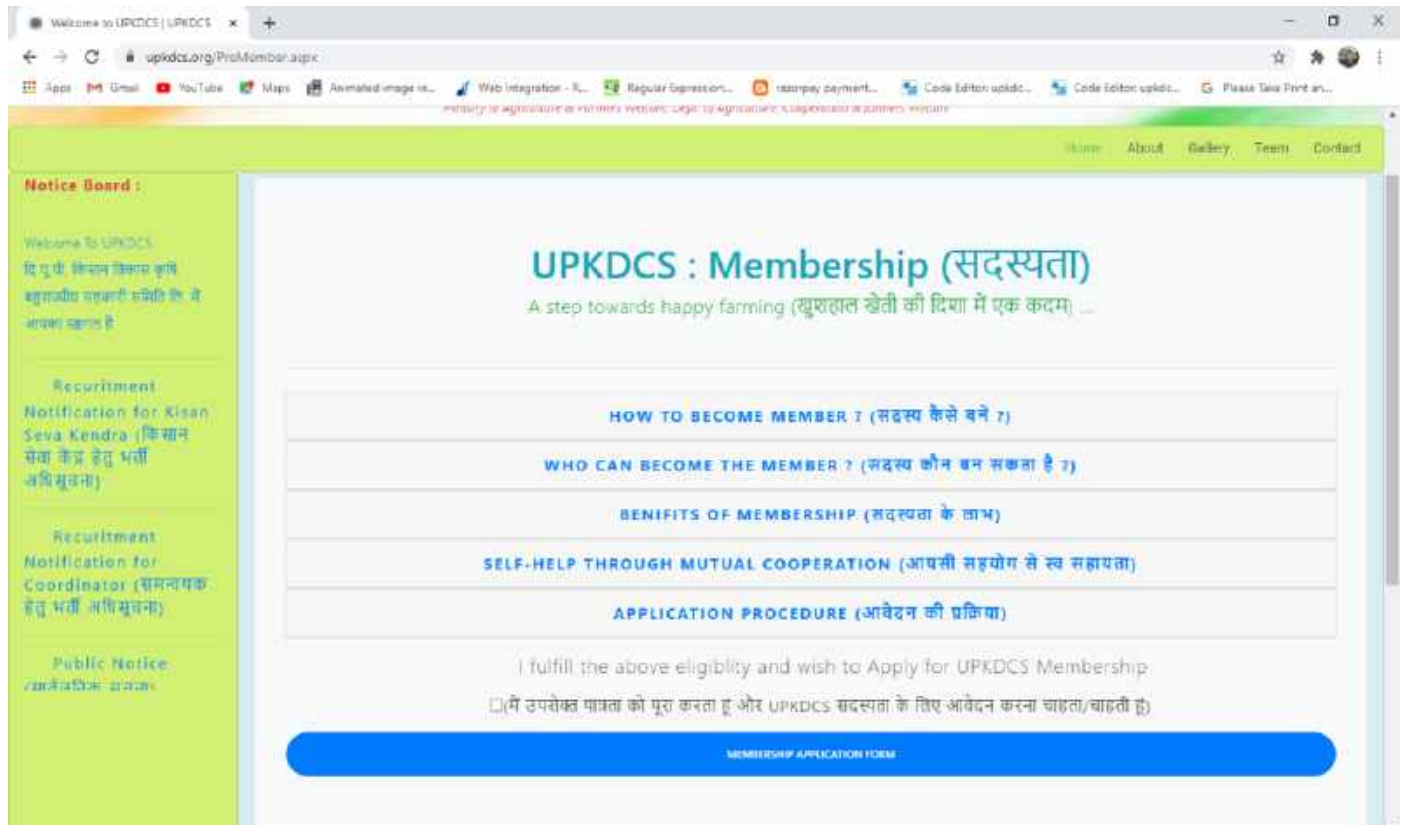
Welcome to UPKDCS | UPKDCS ×

upkdcs.org/ProMember.aspx

Apps Gmail YouTube Maps Animated image re... Web Integration - R... Regular Expression... razorpay payment... Code Editor: upkdc... Code Editor: upkdc... Please Take Print an...

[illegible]

Home About Gallery Team Contact

Notice Board :

Welcome To UPKDCS
दि यू पी. किसान विकास कृषि बहुराज्यीय सहकारी समिति लि. में आपका स्वागत है

Recuritment Notification for Kisan Seva Kendra (किसान सेवा केंद्र हेतु भर्ती अधिसूचना)

Recuritment Notification for Coordinator (समन्वयक हेतु भर्ती अधिसूचना)

Public Notice (सार्वजनिक सूचना)

UPKDCS : Membership (सदस्यता)

A step towards happy farming (खुशहाल खेती की दिशा में एक कदम) ...

HOW TO BECOME MEMBER ? (सदस्य कैसे बने ?)

WHO CAN BECOME THE MEMBER ? (सदस्य कौन बन सकता है ?)

BENIFITS OF MEMBERSHIP (सदस्यता के लाभ)

SELF-HELP THROUGH MUTUAL COOPERATION (आपसी सहयोग से स्व सहायता)

APPLICATION PROCEDURE (आवेदन की प्रक्रिया)

I fulfill the above eligiblity and wish to Apply for UPKDCS Membership

☐(मैं उपरोक्त पात्रता को पूरा करता हू और UPKDCS सदस्यता के लिए आवेदन करना चाहता/चाहती हू)

MEMBERSHIP APPLICATION FORM